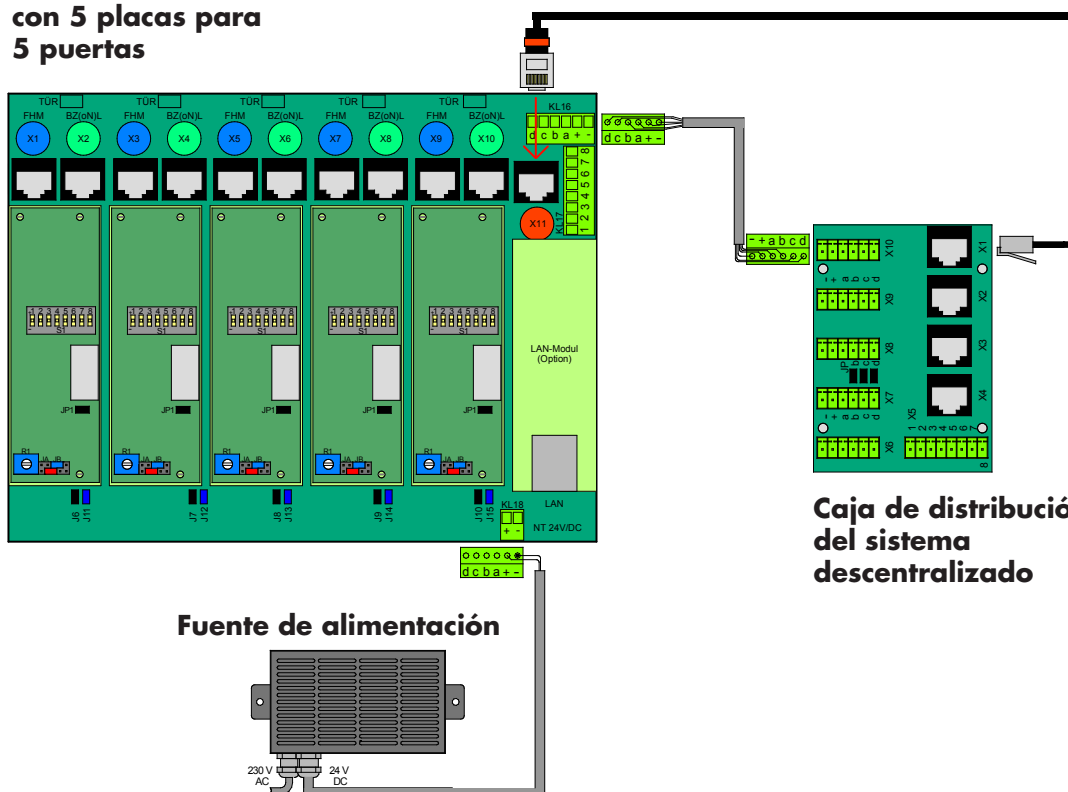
con 5 placas para 5 puertas

TÜR TÜR TÜR TÜR TÜR

FHM BZ(oN)L FHM BZ(oN)L FHM BZ(oN)L FHM BZ(oN)L FHM BZ(oN)L

X1 X2 X3 X4 X5 X6 X7 X8 X9 X10

KL16
d c b a + -
d c b a + -

X11

KL17
1 2 3 4 5 6 7 8

1 2 3 4 5 6 7 8
S1

1 2 3 4 5 6 7 8
S1

1 2 3 4 5 6 7 8
S1

1 2 3 4 5 6 7 8
S1

1 2 3 4 5 6 7 8
S1

LAN-Modul
(Option)

JP1 JP1 JP1 JP1 JP1

R1 JA JB R1 JA JB R1 JA JB R1 JA JB R1 JA JB

J6 J11 J7 J12 J8 J13 J9 J14 J10 J15

LAN

KL18
+ -
NT 24V/DC

d c b a + -

- + a b c d

X10 X9 X8 X7 X6 X5
- + a b c d
JP b c d
- + a b c d
1 2 3 4 5 6 7 8
X1 X2 X3 X4

Caja de distribució del sistema descentralizado

Fuente de alimentación

230 V AC
24 V DC